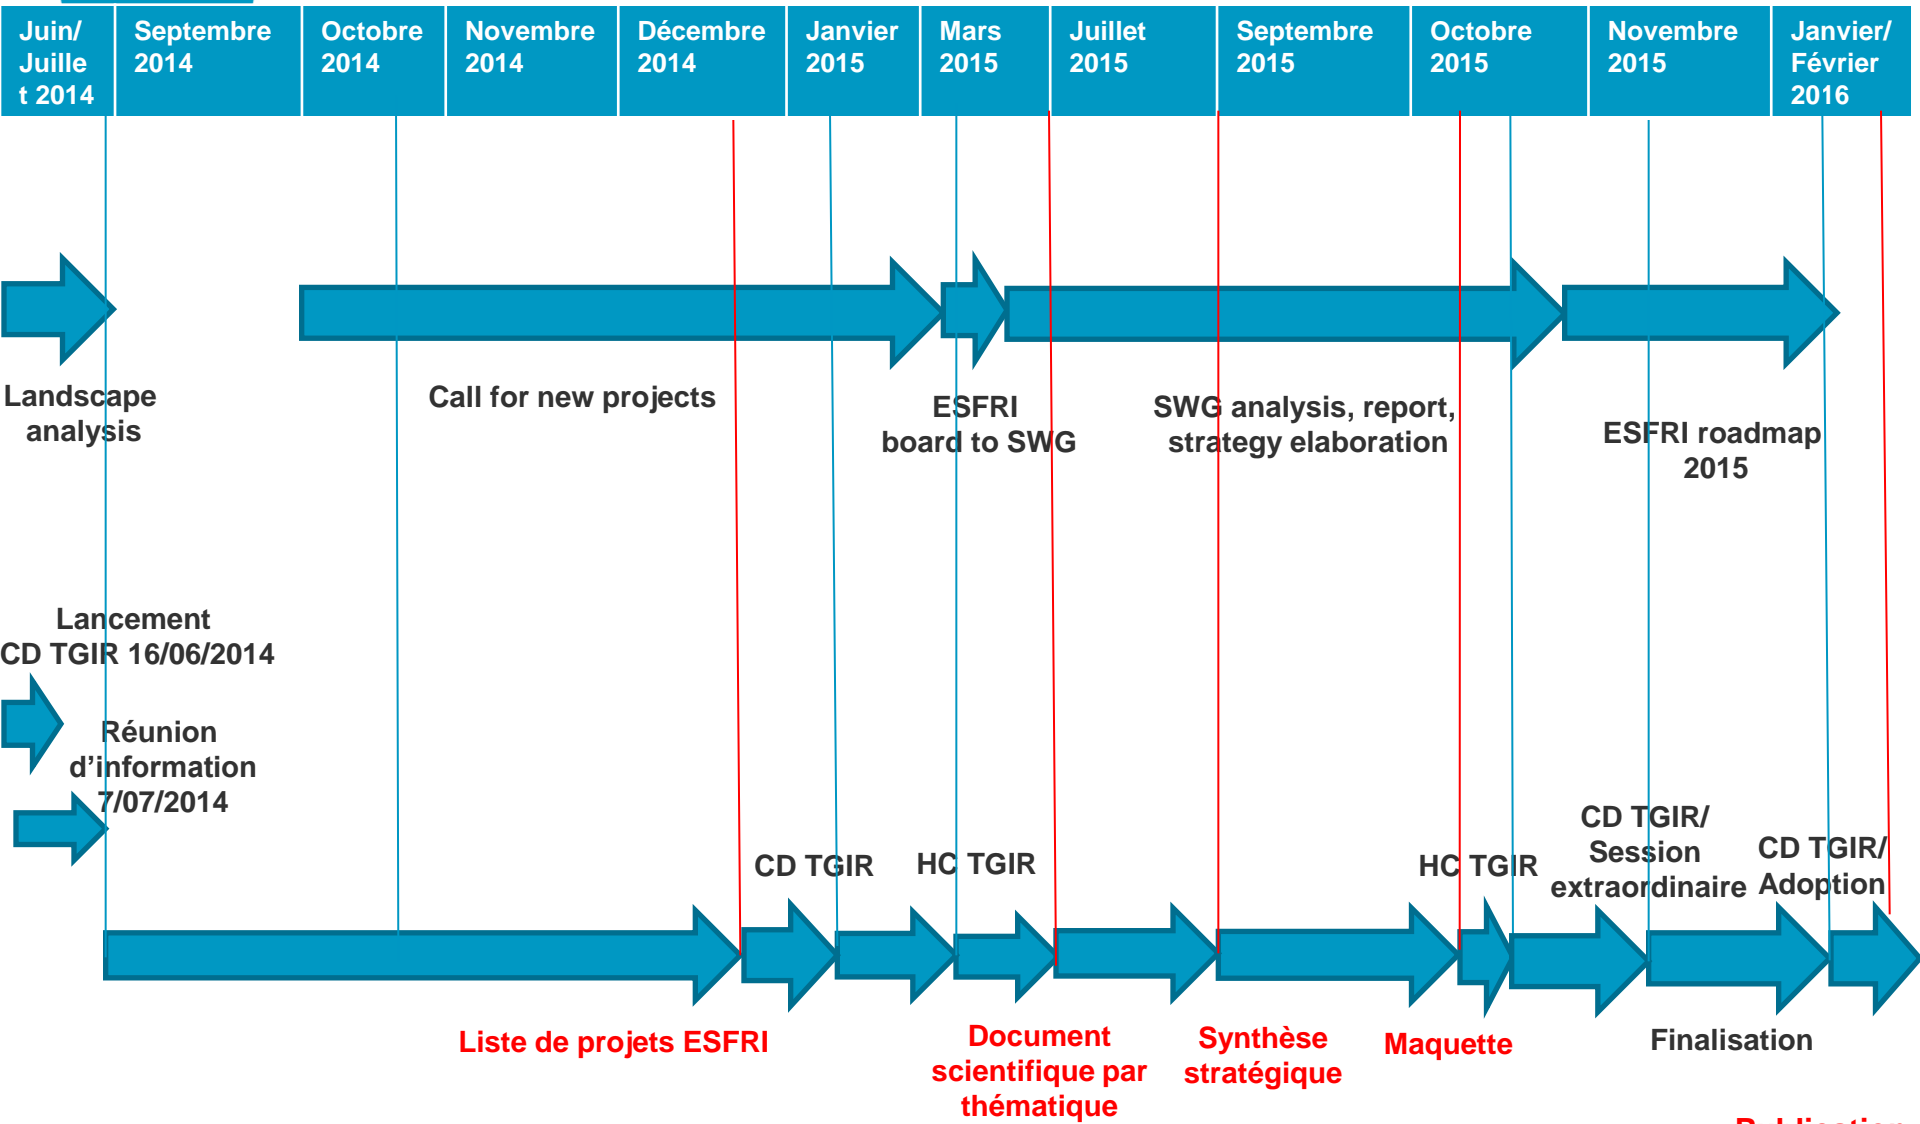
| Juin/ Juillet 2014 | Septembre 2014 | Octobre 2014 | Novembre 2014 | Décembre 2014 | Janvier 2015 | Mars 2015 | Juillet 2015 | Septembre 2015 | Octobre 2015 | Novembre 2015 | Janvier/ Février 2016 |
|---|---|---|---|---|---|---|---|---|---|---|---|

Landscape analysis

Call for new projects

ESFRI board to SWG

SWG analysis, report, strategy elaboration

ESFRI roadmap 2015

Lancement CD TGIR 16/06/2014

Réunion d'information 7/07/2014

CD TGIR

HC TGIR

HC TGIR

CD TGIR/ Session extraordinaire

CD TGIR/ Adoption

Liste de projets ESFRI

Document scientifique par thématique

Synthèse stratégique

Maquette

Finalisation

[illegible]